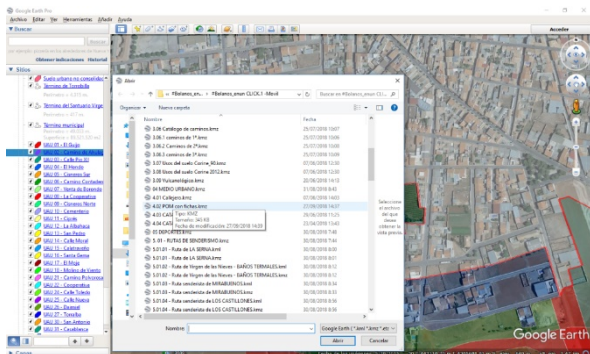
Google Earth Pro

Archivo Editar Ver Herramientas Añadir Ayuda

▼ Buscar

Buscar

Obtener indicaciones Historial

▼ Sitios

Suelo urbano no consolidad
Término de Sorbas
Término del Santuario Virge
Término municipal
UAU 01 - El Bujo
UAU 02 -
UAU 03 - Calle Pío XI
UAU 04 - El Hondo
UAU 05 - Camino Sal
UAU 06 - Camino Corbalán
UAU 07 - Venta de Borondo
UAU 08 - La Cooperativa
UAU 09 - Camino Norte
UAU 10 - Cementerio
UAU 11 - Ejido
UAU 12 - La Atalaya
UAU 13 - San Pedro
UAU 14 - Calle Moral
UAU 15 - Calabacilla
UAU 16 - Santa Gema
UAU 18 - El Moje
UAU 19 - Molino de Viento
UAU 20 - Camino Polvorosa
UAU 22 - Cooperativa
UAU 23 - Calle Oriente
UAU 24 - Silencio
UAU 25 - Calle Nueva
UAU 26 - Derrame
UAU 27 - Tomillo
UAU 31 - San Antonio
UAU 32 - Casablanca

Acceder

Abrir

« 8Belamo_en... › 8Belamo_enun CLICK 1 - Movil

Buscar en 8Belamo_enun CLI...

Organizar ▾ Nueva carpeta

| Nombre | Fecha |
|---|---|
| 3.06 Catálogo de caminos.kmz | 25/07/2018 10:07 |
| 3.06.1 caminos de 1º.kmz | 25/07/2018 10:06 |
| 3.06.2 Caminos de 2º.kmz | 25/07/2018 10:05 |
| 3.06.3 caminos de 3º.kmz | 25/07/2018 10:06 |
| 3.07 Usos del suelo Corine_93.kmz | 07/06/2018 12:30 |
| 3.08 Usos del suelo Corine 2012.kmz | 07/06/2018 12:30 |
| 3.09 Fotoarqueológica.kmz | 30/06/2018 14:54 |
| 04 MEDIO URBANO.kmz | 31/08/2018 8:43 |
| 4.01 Callejero.kmz | 25/07/2018 9:31 |
| 4.02 POM con fichas.kmz | 27/08/2018 14:37 |
| 4.03 CAS | 29/06/2018 11:25 |
| 4.04 CAS | 28/06/2018 13:23 |
| 05 DEPORTES.kmz | 30/08/2018 8:51 |
| 5.01 - RUTAS DE SENDERISMO.kmz | 30/08/2018 7:44 |
| 5.01.01 - Ruta de LA SERNA.kml | 30/08/2018 8:49 |
| 5.01.01 - Ruta de LA SERNA.kmz | 30/08/2018 8:51 |
| 5.01.02 - Ruta de Virgen de las Nieves - BAÑOS TERMALES.kml | 30/08/2018 8:52 |
| 5.01.02 - Ruta de Virgen de las Nieves - BAÑOS TERMALES.kmz | 30/08/2018 8:53 |
| 5.01.03 - Ruta senderista de MIRABUENOS.kml | 30/08/2018 8:55 |
| 5.01.03 - Ruta senderista de MIRABUENOS.kmz | 30/08/2018 8:55 |
| 5.01.04 - Ruta senderista de LOS CASTILLONES.kml | 30/08/2018 8:58 |
| 5.01.04 - Ruta senderista de LOS CASTILLONES.kmz | 30/08/2018 8:59 |

Tipo: KMZ
Tamaño: 345 KB
Fecha de modificación: 27/08/2018 14:37

Seleccione el archivo del que desea obtener la vista previa.

Nombre: Google Earth (*.kml *.kmz *.eta ▾

Abrir Cancelar

Google Earth